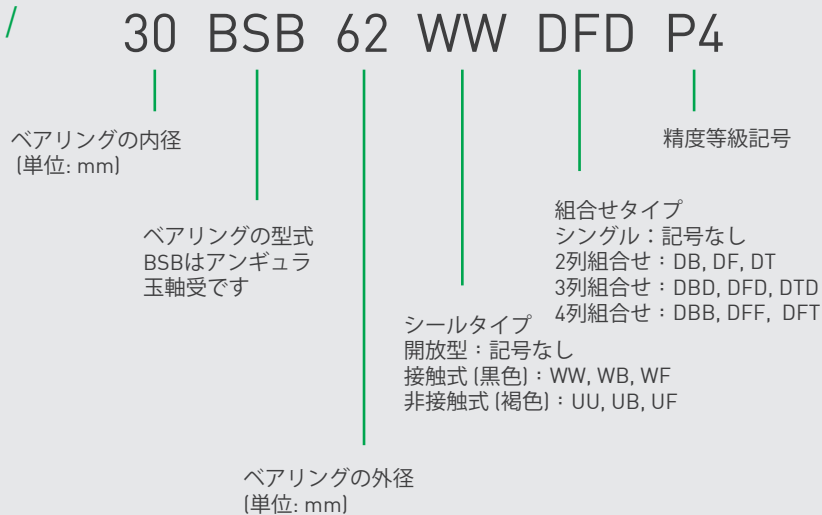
/

30 BSB 62 WW DFD P4

ベアリングの内径
(単位: mm)

精度等級記号

組合せタイプ
シングル：記号なし
2列組合せ：DB, DF, DT
3列組合せ：DBD, DFD, DTD
4列組合せ：DBB, DFF, DFT

ベアリングの型式
BSBはアンギュラ玉軸受です

シールタイプ
開放型：記号なし
接触式 (黒色)：WW, WB, WF
非接触式 (褐色)：UU, UB, UF

ベアリングの外径
(単位: mm)